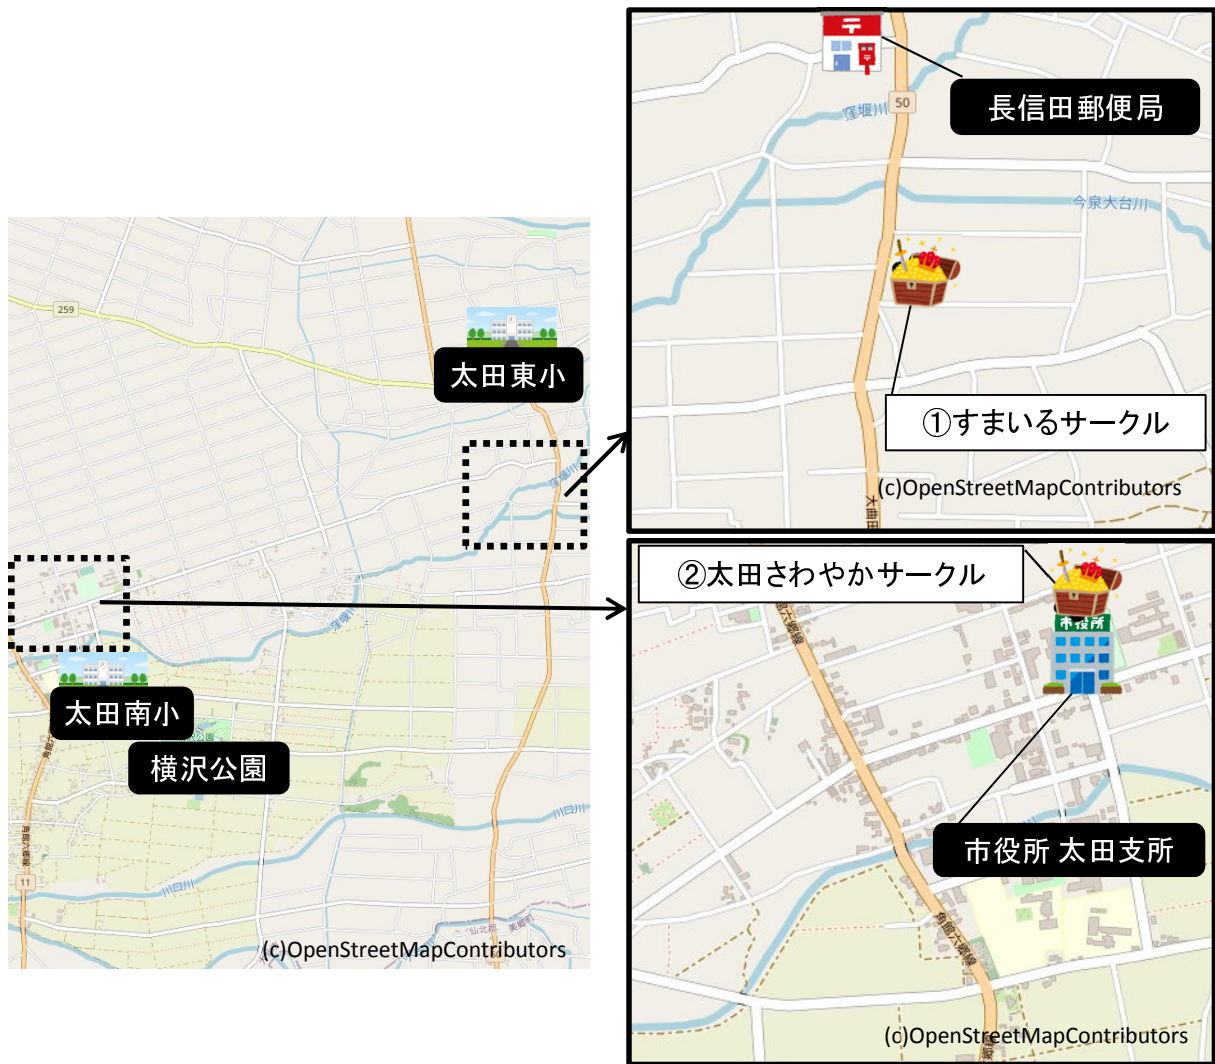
259

太田東小

太田南小

横沢公園

11

(c)OpenStreetMapContributors

長信田郵便局

50

窪堰川

今泉大台川

①すまいるサークル

(c)OpenStreetMapContributors

②太田さわやかサークル

市役所

市役所 太田支所

(c)OpenStreetMapContributors